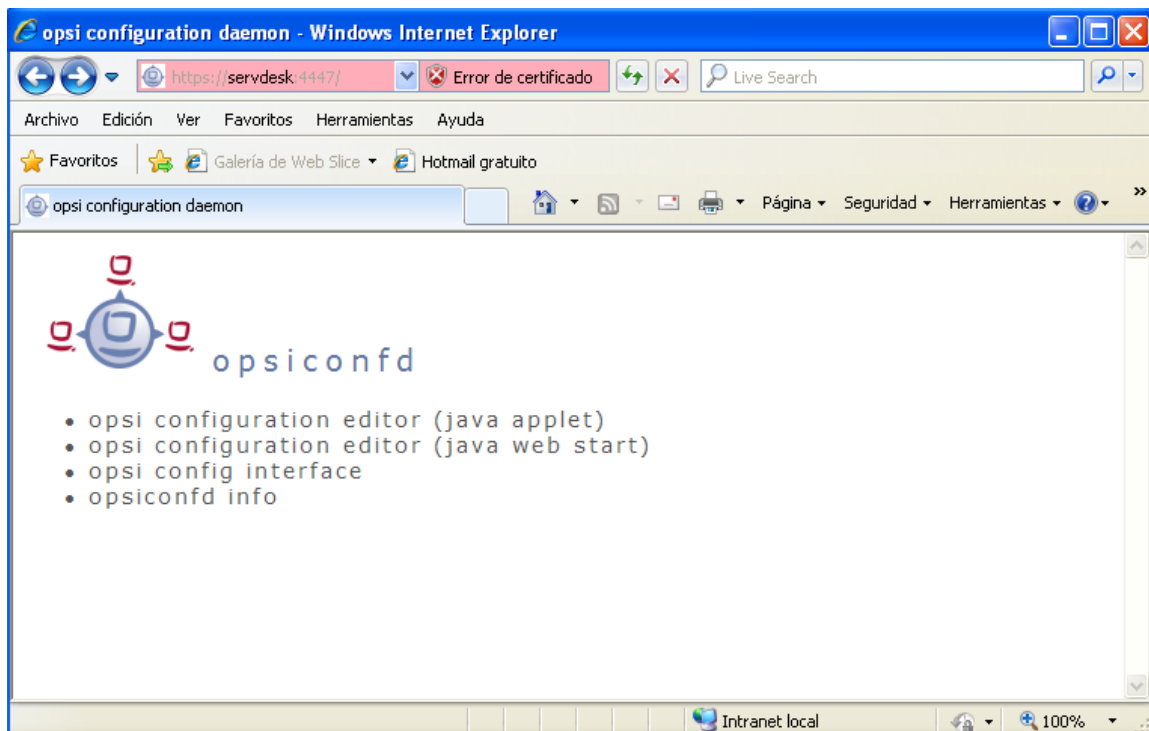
opsi configuration daemon - Windows Internet Explorer

https://servdesk:4447/

Error de certificado

Live Search

Archivo Edición Ver Favoritos Herramientas Ayuda

Favoritos

Galería de Web Slice

Hotmail gratuito

opsi configuration daemon

Página Seguridad Herramientas

opsiconfd

- opsi configuration editor (java applet)
- opsi configuration editor (java web start)
- opsi config interface
- opsiconfd info

Intranet local

100%